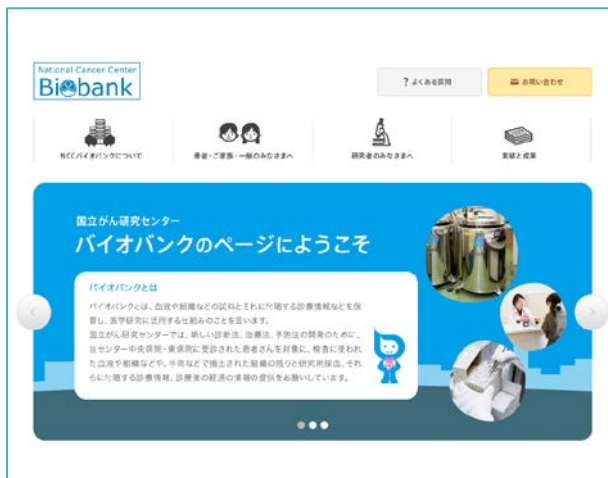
National Cancer Center
Biobank

? よくある質問

お問い合わせ

NCCバイオバンクについて

患者・ご家族・一般のみなさまへ

研究者のみなさまへ

実績と成果

国立がん研究センター
バイオバンクのページにようこそ

バイオバンクとは

バイオバンクとは、血液や組織などの試料とそれに付随する診療情報などを保管し、医学研究に活用する仕組みのことを言います。
国立がん研究センターでは、新しい診断法、治療法、予防法の開発のために、当センター中央病院・東病院に受診された患者さんを対象に、検査に使われた血液や組織などや、手術などで摘出された組織の残りと研究用採血、それらに付随する診療情報、診療後の経過の情報の提供をお願いしています。